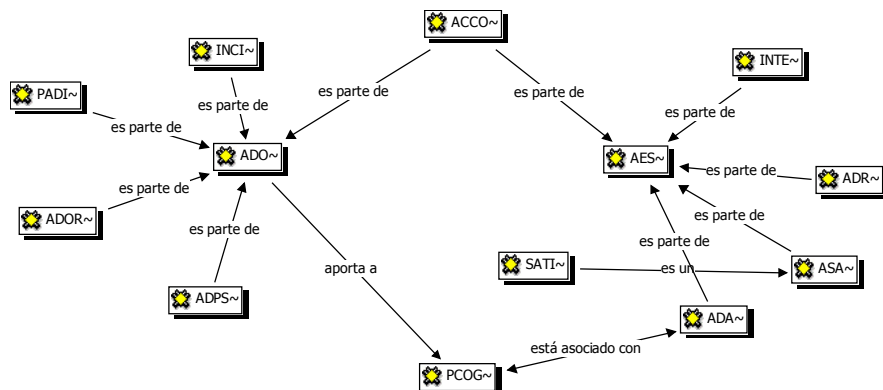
ACCO~

INCI~

es parte de

es parte de

INTE~

PADI~

es parte de

es parte de

es parte de

ADO~

AES~

es parte de

es parte de

ADR~

ADOR~

es parte de

es parte de

es parte de

aporta a

SATI~

es un

ASA~

ADPS~

ADA~

está asociado con

PCOG~